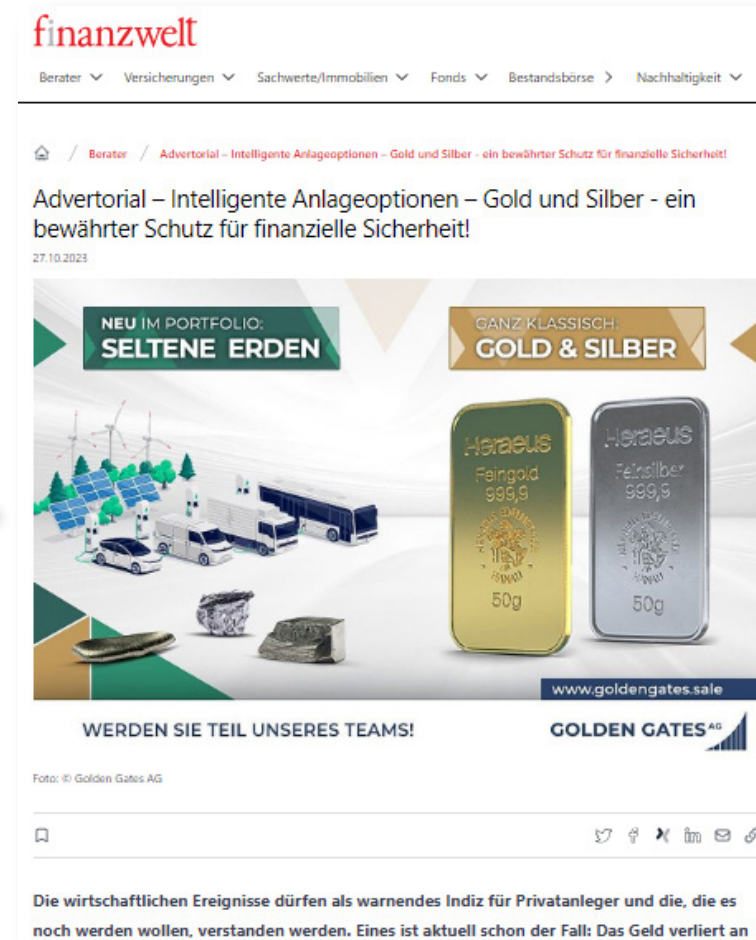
finanzwelt

Berater Versicherungen Sachwerte/Immobilien Fonds Bestandsbörse Nachhaltigkeit

Berater / Advertorial – Intelligente Anlageoptionen – Gold und Silber - ein bewährter Schutz für finanzielle Sicherheit!

Advertorial – Intelligente Anlageoptionen – Gold und Silber - ein bewährter Schutz für finanzielle Sicherheit!

27.10.2023

NEU IM PORTFOLIO: SELTENE ERDEN

GANZ KLASSISCH: GOLD & SILBER

Heraeus Feingold 999,9 50g

Heraeus Feinsilber 999,9 50g

www.goldengates.sale

WERDEN SIE TEIL UNSERES TEAMS!

GOLDEN GATES AG

Foto: © Golden Gates AG

Die wirtschaftlichen Ereignisse dürfen als warnendes Indiz für Privatanleger und die, die es noch werden wollen, verstanden werden. Eines ist aktuell schon der Fall: Das Geld verliert an